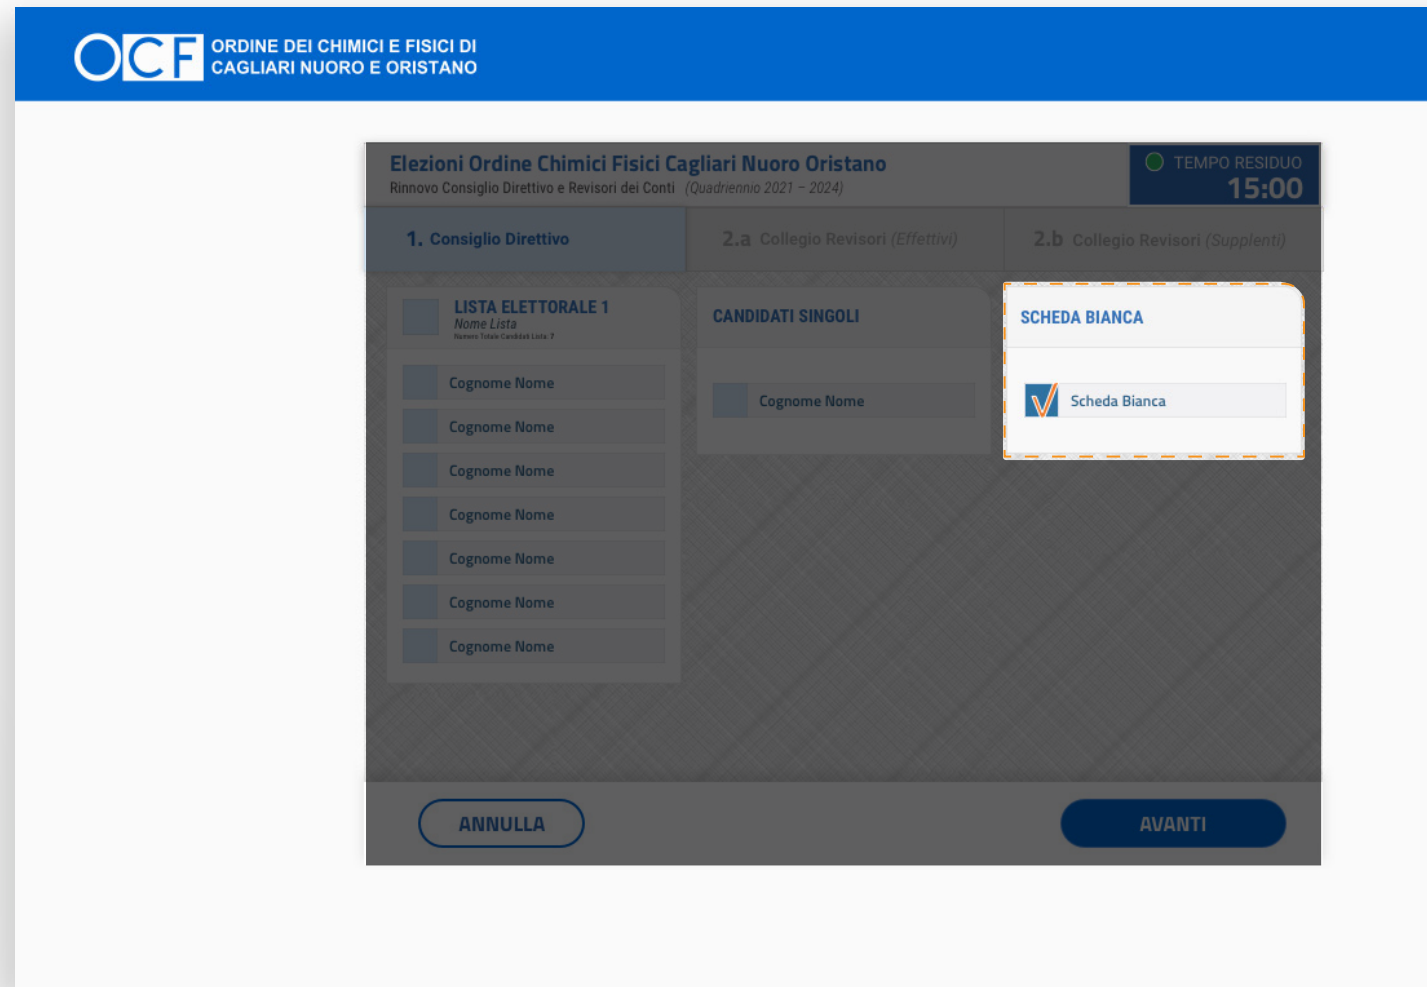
OCF ORDINE DEI CHIMICI E FISICI DI CAGLIARI NUORO E ORISTANO

Elezioni Ordine Chimici Fisici Cagliari Nuoro Oristano
Rinnovo Consiglio Direttivo e Revisori dei Conti (Quadriennio 2021 – 2024)

TEMPO RESIDUO
15:00

1. Consiglio Direttivo
2.a Collegio Revisori (Effettivi)
2.b Collegio Revisori (Supplenti)

LISTA ELETTORALE 1
Nome Lista
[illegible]

Cognome Nome
Cognome Nome
Cognome Nome
Cognome Nome
Cognome Nome
Cognome Nome
Cognome Nome

CANDIDATI SINGOLI
Cognome Nome

SCHEDA BIANCA
Scheda Bianca

ANNULLA
AVANTI